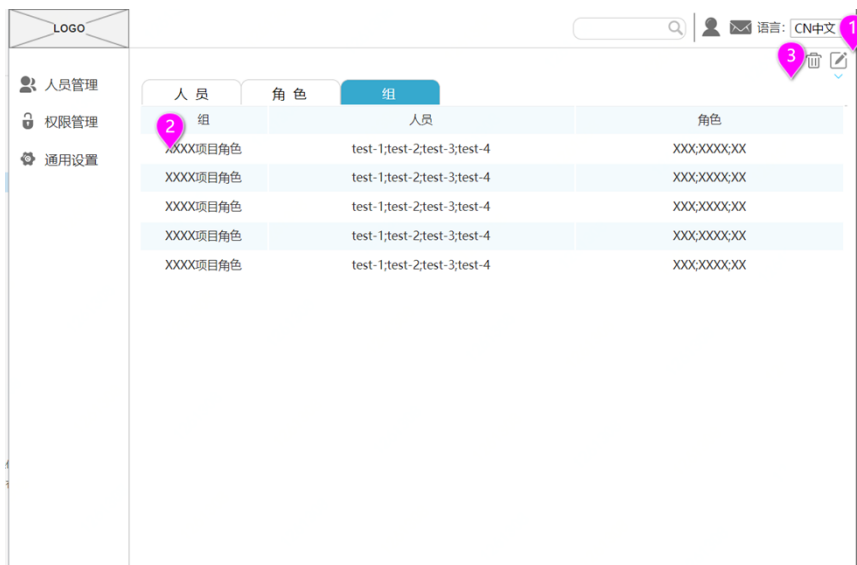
LOGO

语言: CN中文

1

3

人员管理

权限管理

通用设置

人 员 角 色 组

2

| 组 | 人员 | 角色 |
|---|---|---|
| XXXX项目角色 | test-1;test-2;test-3;test-4 | XXX;XXXX;XX |
| XXXX项目角色 | test-1;test-2;test-3;test-4 | XXX;XXXX;XX |
| XXXX项目角色 | test-1;test-2;test-3;test-4 | XXX;XXXX;XX |
| XXXX项目角色 | test-1;test-2;test-3;test-4 | XXX;XXXX;XX |
| XXXX项目角色 | test-1;test-2;test-3;test-4 | XXX;XXXX;XX |